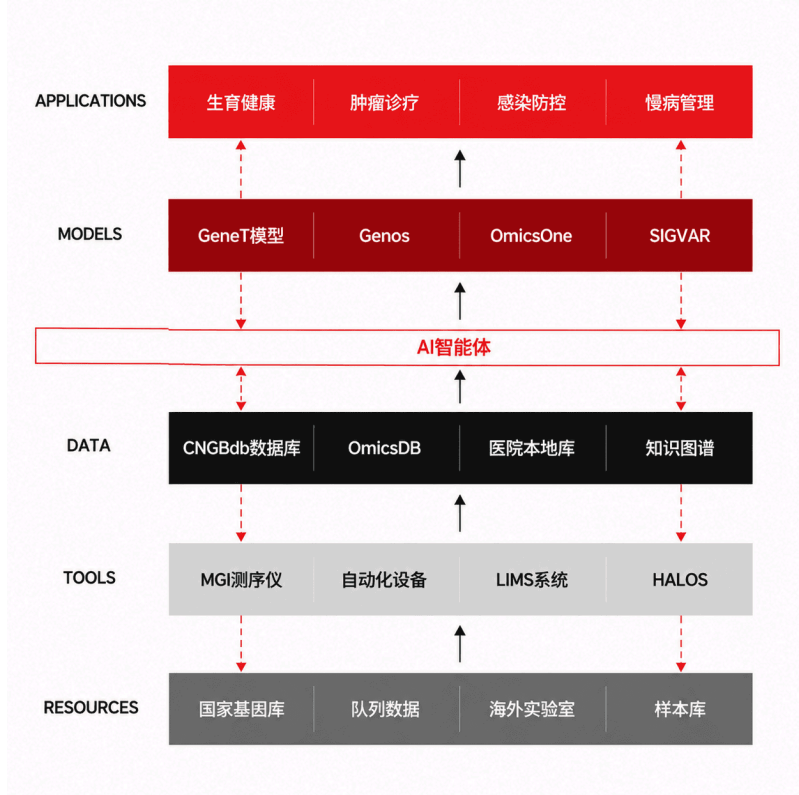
APPLICATIONS

| 生育健康 | 肿瘤诊疗 | 感染防控 | 慢病管理 |
|---|---|---|---|

MODELS

| GeneT模型 | Genos | OmicsOne | SIGVAR |
|---|---|---|---|

AI智能体

DATA

| CNGBdb数据库 | OmicsDB | 医院本地库 | 知识图谱 |
|---|---|---|---|

TOOLS

| MGI测序仪 | 自动化设备 | LIMS系统 | HALOS |
|---|---|---|---|

RESOURCES

| 国家基因库 | 队列数据 | 海外实验室 | 样本库 |
|---|---|---|---|